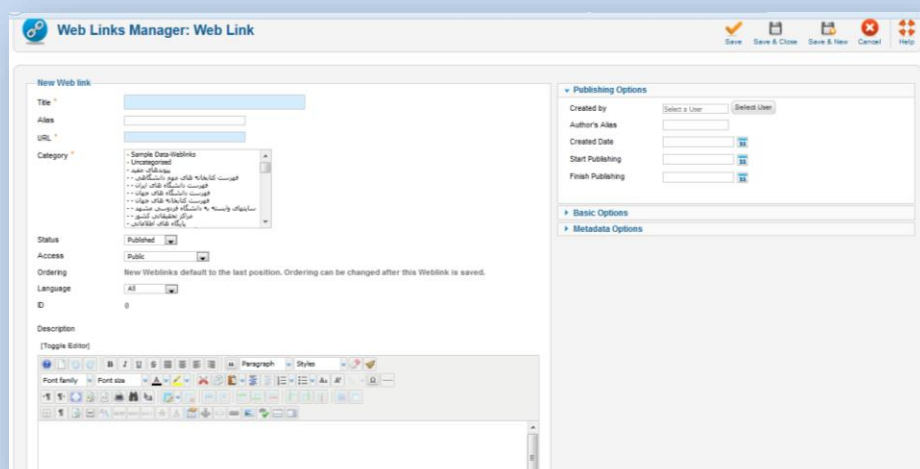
Web Links Manager: Web Link

Save
Save & Close
Save & New
Cancel
Help

New Web link

Title *

Alias

URL *

Category *

- Sample Data-Weblinks
- Uncategorised
پیوندهای مفید -
فهرست کتابخانه های مهم دانشگاهی - -
فهرست دانشگاه های ایران - -
فهرست دانشگاه های جهان - -
فهرست کتابخانه های جهان - -
سایتهای وابسته به دانشگاه فردوسی مشهد - -
مراکز تحقیقاتی کشور - -
پایگاه های اطلاعاتی -

Status Published

Access Public

Ordering New Weblinks default to the last position. Ordering can be changed after this Weblink is saved.

Language All

ID 0

Description

[Toggle Editor]

Paragraph
Styles
Font family
Font size

Publishing Options

Created by Select a User Select User

Author's Alias

Created Date

Start Publishing

Finish Publishing

Basic Options

Metadata Options